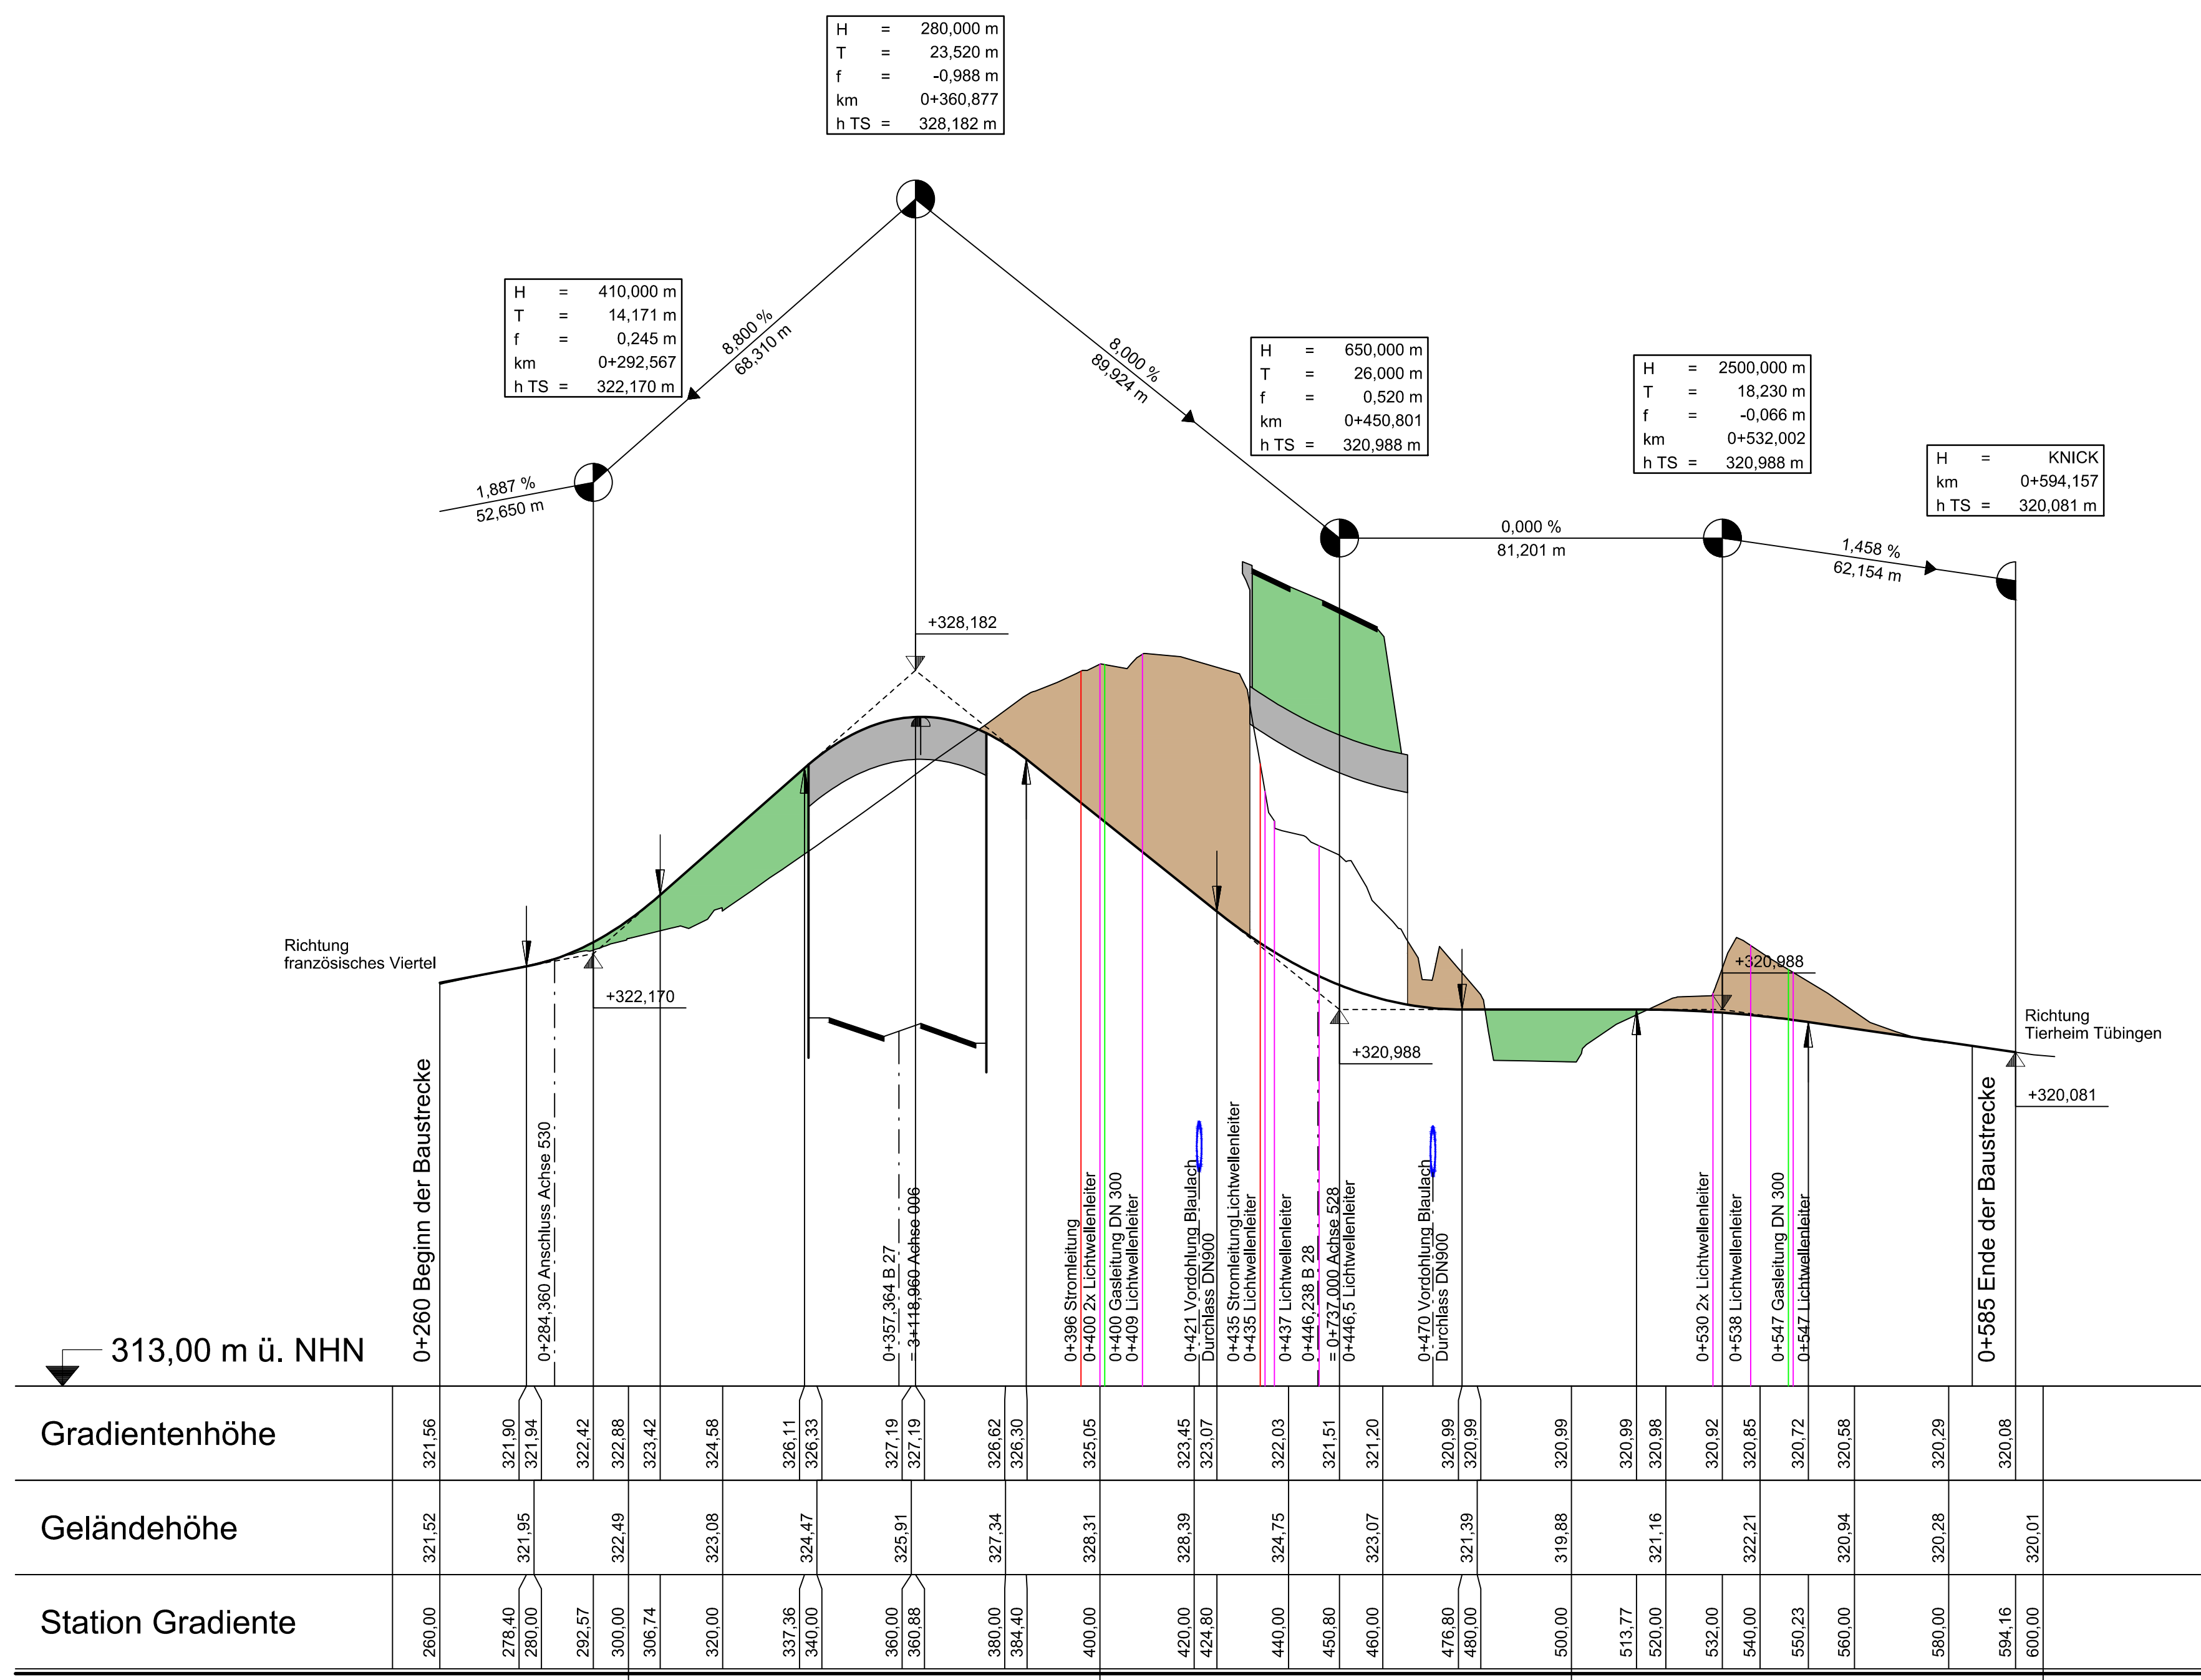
| H | = | 280,000 m |
|---|---|---|
| T | = | 23,520 m |
| f | = | -0,988 m |
| km | | 0+360,877 |
| h TS | = | 328,182 m |

| H | = | 410,000 m |
|---|---|---|
| T | = | 14,171 m |
| f | = | 0,245 m |
| km | | 0+292,567 |
| h TS | = | 322,170 m |

8,800 %
68,310 m

8,000 %
89,924 m

| H | = | 650,000 m |
|---|---|---|
| T | = | 26,000 m |
| f | = | 0,520 m |
| km | | 0+450,801 |
| h TS | = | 320,988 m |

| H | = | 2500,000 m |
|---|---|---|
| T | = | 18,230 m |
| f | = | -0,066 m |
| km | | 0+532,002 |
| h TS | = | 320,988 m |

| H | = | KNICK |
|---|---|---|
| km | | 0+594,157 |
| h TS | = | 320,081 m |

1,887 %
52,650 m

0,000 %
81,201 m

1,458 %
62,154 m

+328,182

Richtung französisches Viertel

+322,170

+320,988

+320,988

Richtung Tierheim Tübingen

+320,081

0+260 Beginn der Baustrecke
0+284,360 Anschluss Achse 530
0+357,364 B 27
= 3+118,960 Achse 006
0+396 Stromleitung
0+400 2x Lichtwellenleiter
0+400 Gasleitung DN 300
0+409 Lichtwellenleiter
0+421 Vordohlung Blaulach
Durchlass DN900
0+435 StromleitungLichtwellenleiter
0+435 Lichtwellenleiter
0+437 Lichtwellenleiter
0+446,238 B 28
= 0+737,000 Achse 528
0+446,5 Lichtwellenleiter
0+470 Vordohlung Blaulach
Durchlass DN900
0+530 2x Lichtwellenleiter
0+538 Lichtwellenleiter
0+547 Gasleitung DN 300
0+547 Lichtwellenleiter
0+585 Ende der Baustrecke

313,00 m ü. NHN

Gradientenhöhe: 321,56 | 321,90 | 321,94 | 322,42 | 322,88 | 323,42 | 324,58 | 326,11 | 326,33 | 327,19 | 327,19 | 326,62 | 326,30 | 325,05 | 323,45 | 323,07 | 322,03 | 321,51 | 321,20 | 320,99 | 320,99 | 320,99 | 320,99 | 320,98 | 320,92 | 320,85 | 320,72 | 320,58 | 320,29 | 320,08

Geländehöhe: 321,52 | 321,95 | 322,49 | 323,08 | 324,47 | 325,91 | 327,34 | 328,31 | 328,39 | 324,75 | 323,07 | 321,39 | 319,88 | 321,16 | 322,21 | 320,94 | 320,28 | 320,01

Station Gradiente: 260,00 | 278,40 | 280,00 | 292,57 | 300,00 | 306,74 | 320,00 | 337,36 | 340,00 | 360,00 | 360,88 | 380,00 | 384,40 | 400,00 | 420,00 | 424,80 | 440,00 | 450,80 | 460,00 | 476,80 | 480,00 | 500,00 | 513,77 | 520,00 | 532,00 | 540,00 | 550,23 | 560,00 | 580,00 | 594,16 | 600,00